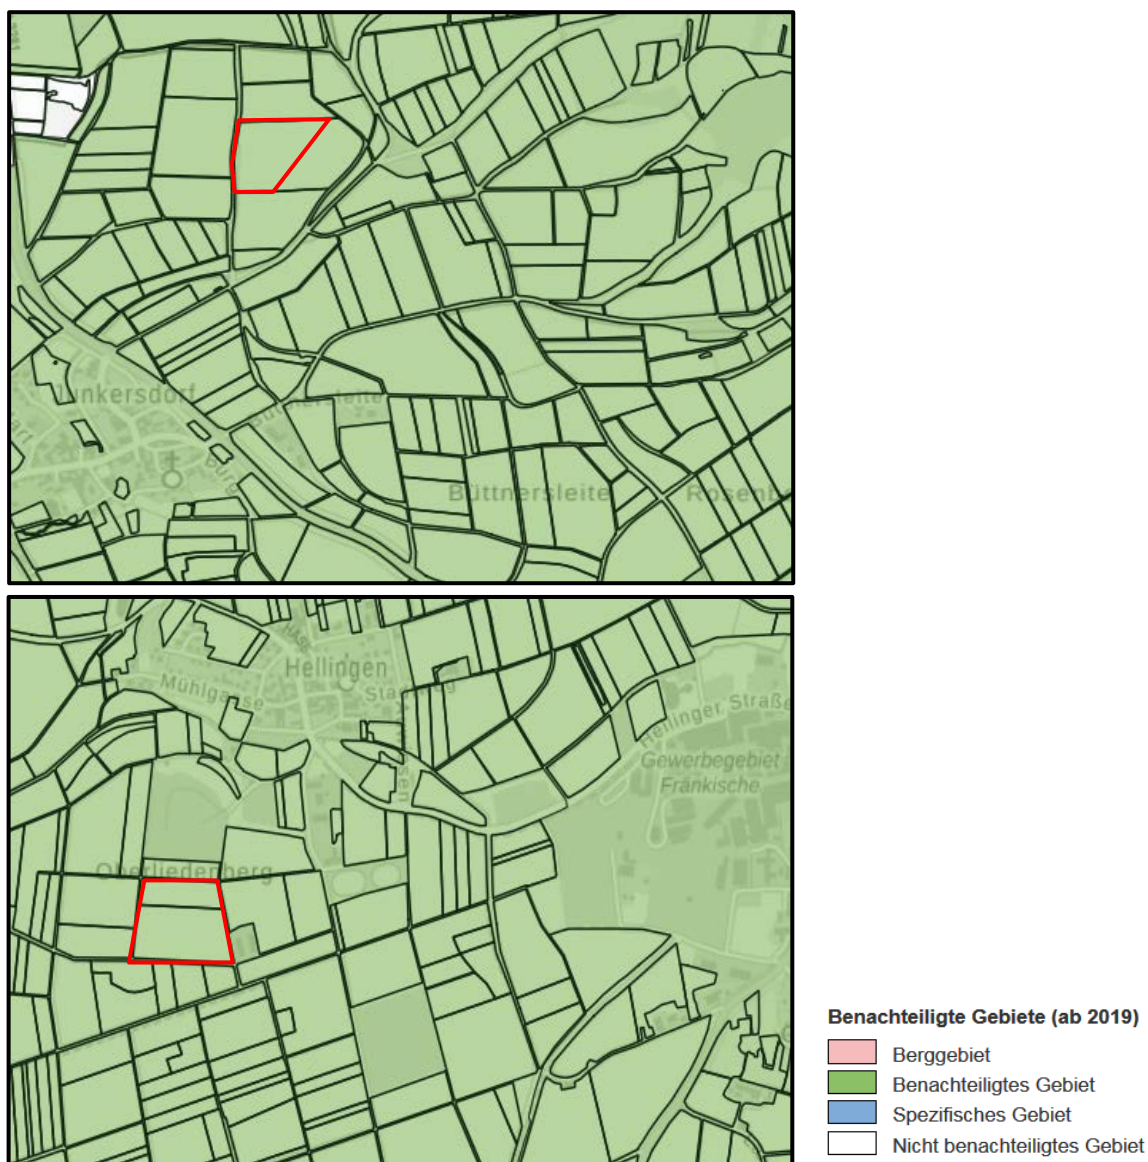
Junkersdorf

Büttnersleite

Büttnersleite

Rosenb

Hellingen

Mühlgasse

Steig

Hellinger Straße

Gewerbegebiet Fränkische

Oberliederberg

Benachteiligte Gebiete (ab 2019)

Berggebiet

Benachteiligtes Gebiet

Spezifisches Gebiet

Nicht benachteiligtes Gebiet